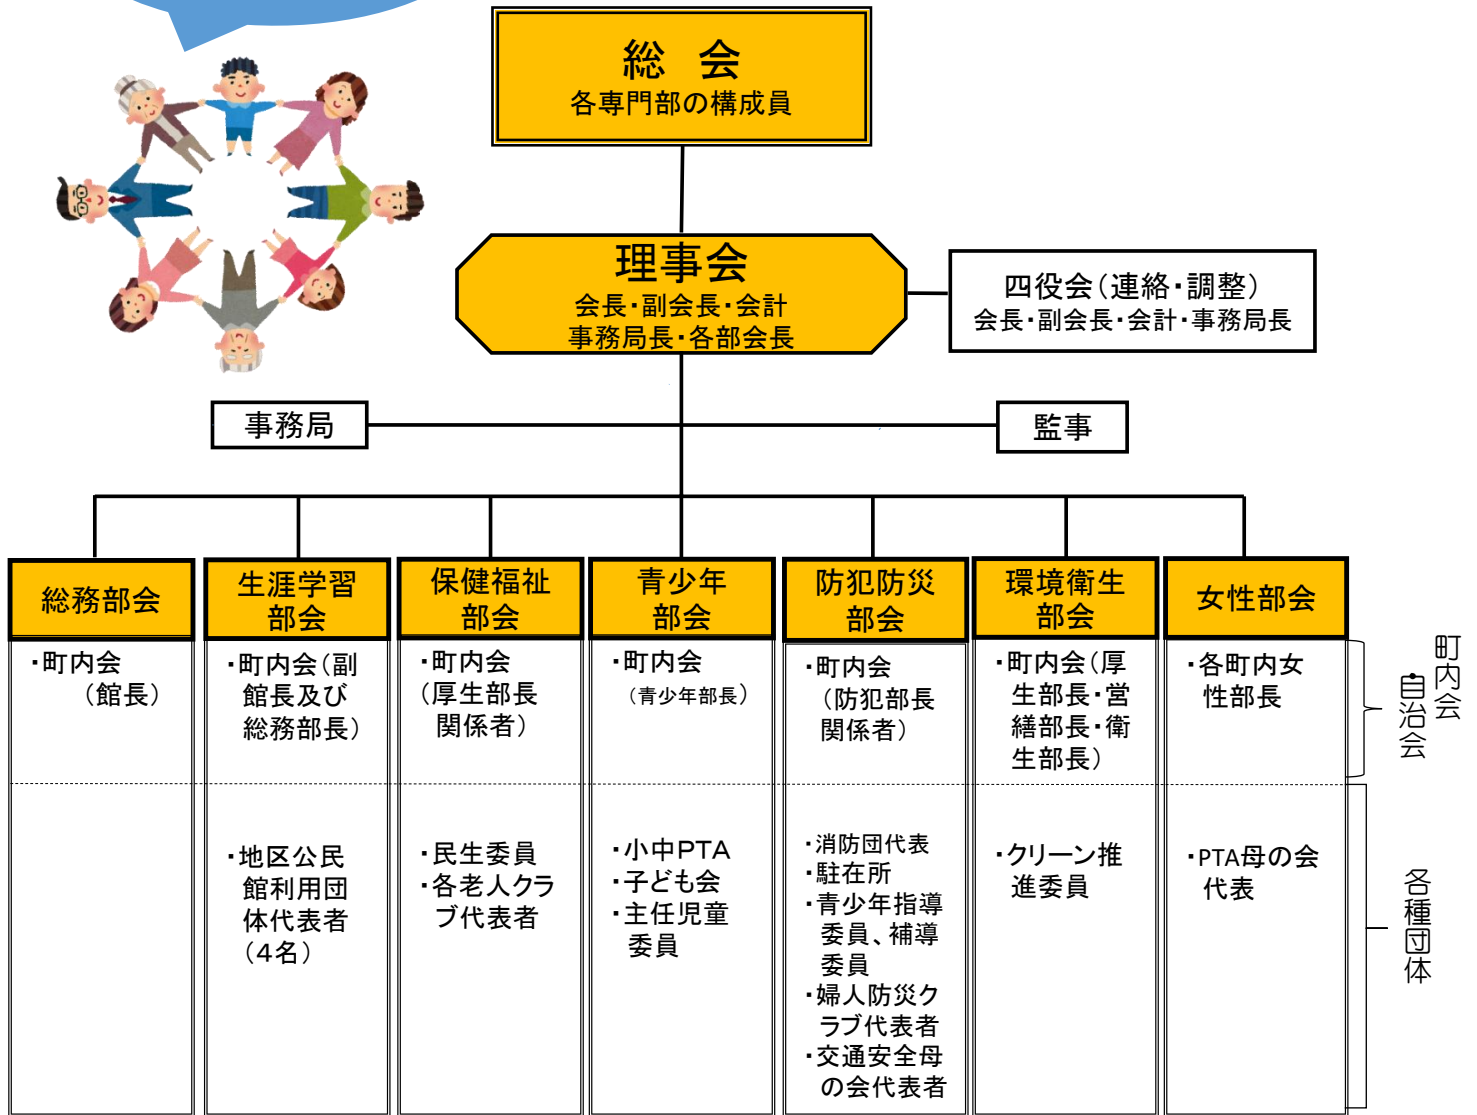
総　会
各専門部の構成員

理事会
会長・副会長・会計
事務局長・各部会長

四役会（連絡・調整）
会長・副会長・会計・事務局長

事務局

監事

| 総務部会 | 生涯学習部会 | 保健福祉部会 | 青少年部会 | 防犯防災部会 | 環境衛生部会 | 女性部会 |
|---|---|---|---|---|---|---|
| ・町内会（館長） | ・町内会（副館長及び総務部長） | ・町内会（厚生部長関係者） | ・町内会（青少年部長） | ・町内会（防犯部長関係者） | ・町内会（厚生部長・営繕部長・衛生部長） | ・各町内女性部長 |
| | ・地区公民館利用団体代表者（4名） | ・民生委員 ・各老人クラブ代表者 | ・小中PTA ・子ども会 ・主任児童委員 | ・消防団代表 ・駐在所 ・青少年指導委員、補導委員 ・婦人防災クラブ代表者 ・交通安全母の会代表者 | ・クリーン推進委員 | ・PTA母の会代表 |

町内会
自治会

各種団体